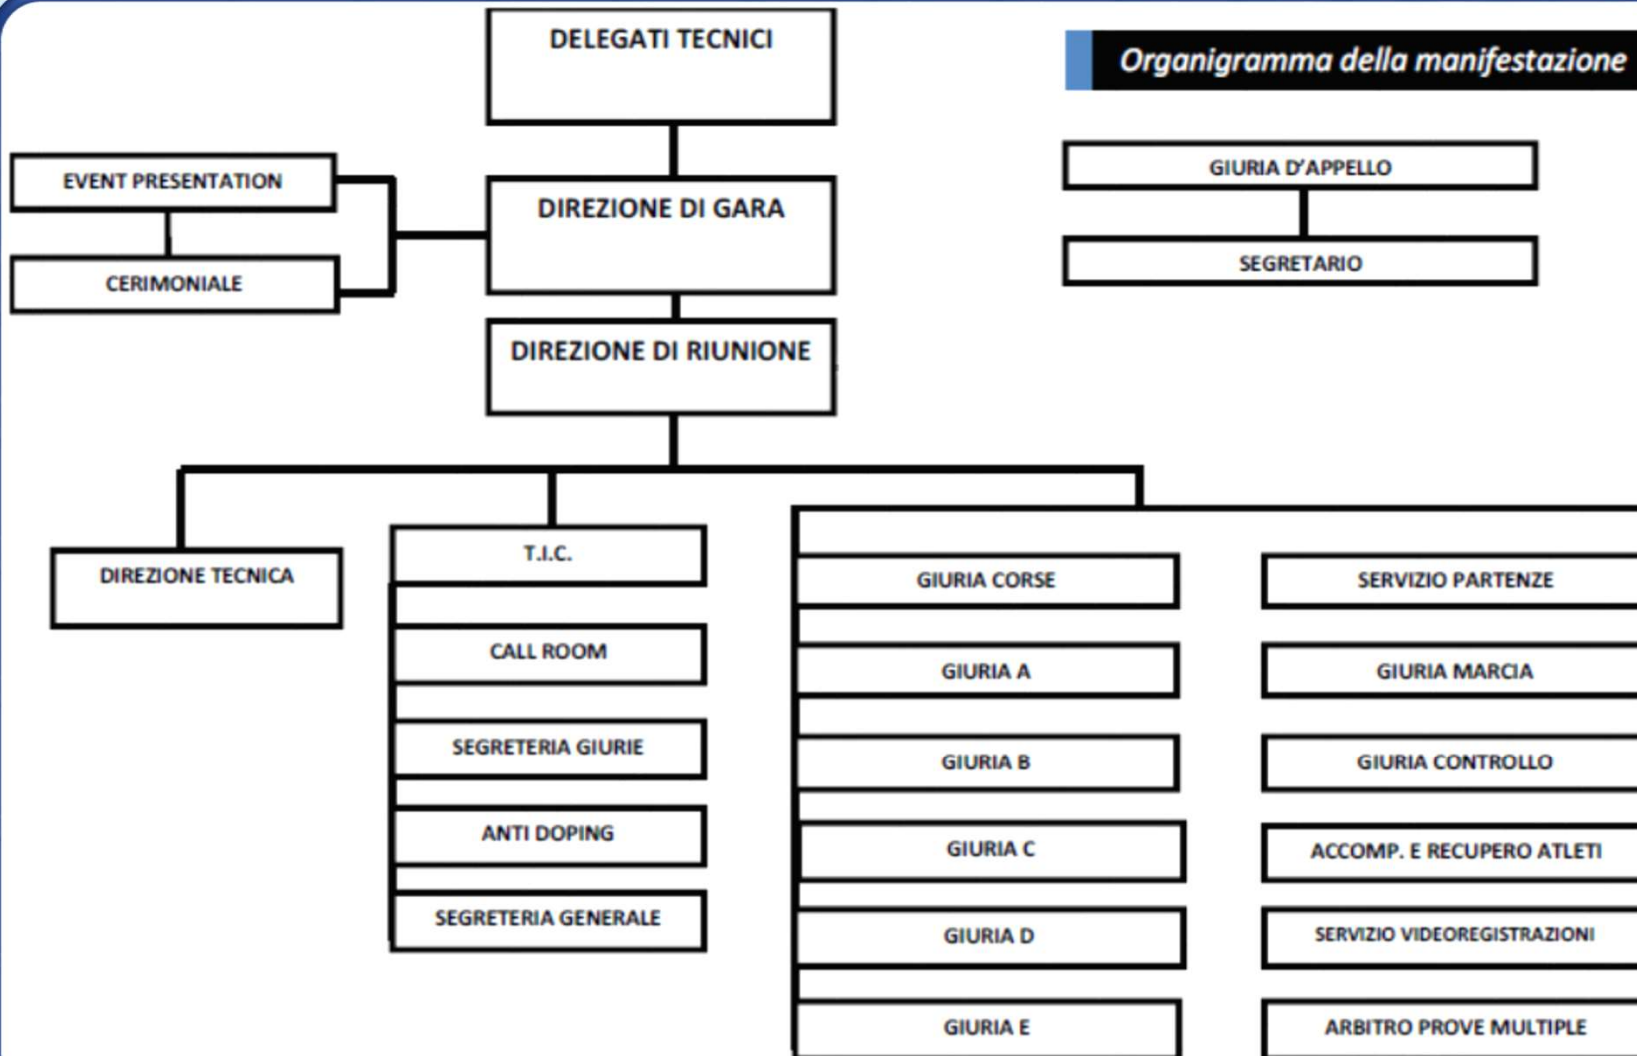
Organigramma della manifestazione

DELEGATI TECNICI

EVENT PRESENTATION

CERIMONIALE

DIREZIONE DI GARA

DIREZIONE DI RIUNIONE

GIURIA D'APPELLO

SEGRETARIO

DIREZIONE TECNICA

T.I.C.

CALL ROOM

SEGRETERIA GIURIE

ANTI DOPING

SEGRETERIA GENERALE

GIURIA CORSE

GIURIA A

GIURIA B

GIURIA C

GIURIA D

GIURIA E

SERVIZIO PARTENZE

GIURIA MARCIA

GIURIA CONTROLLO

ACCOMP. E RECUPERO ATLETI

SERVIZIO VIDEOREGISTRAZIONI

ARBITRO PROVE MULTIPLE